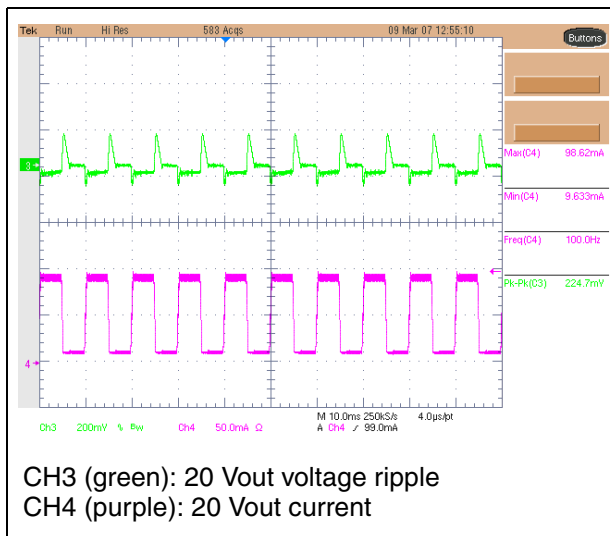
Tek Run Hi Res 583 Acqs 09 Mar 07 12:55:10

Buttons

Max(C4) 98.62mA

Min(C4) 9.633mA

Freq(C4) 100.0Hz

Pk-Pk(C3) 224.7mV

3

4

Ch3 200mV % Bw Ch4 50.0mA Ω M 10.0ms 250kS/s 4.0µs/pt A Ch4 ⟋ 99.0mA

CH3 (green): 20 Vout voltage ripple
CH4 (purple): 20 Vout current